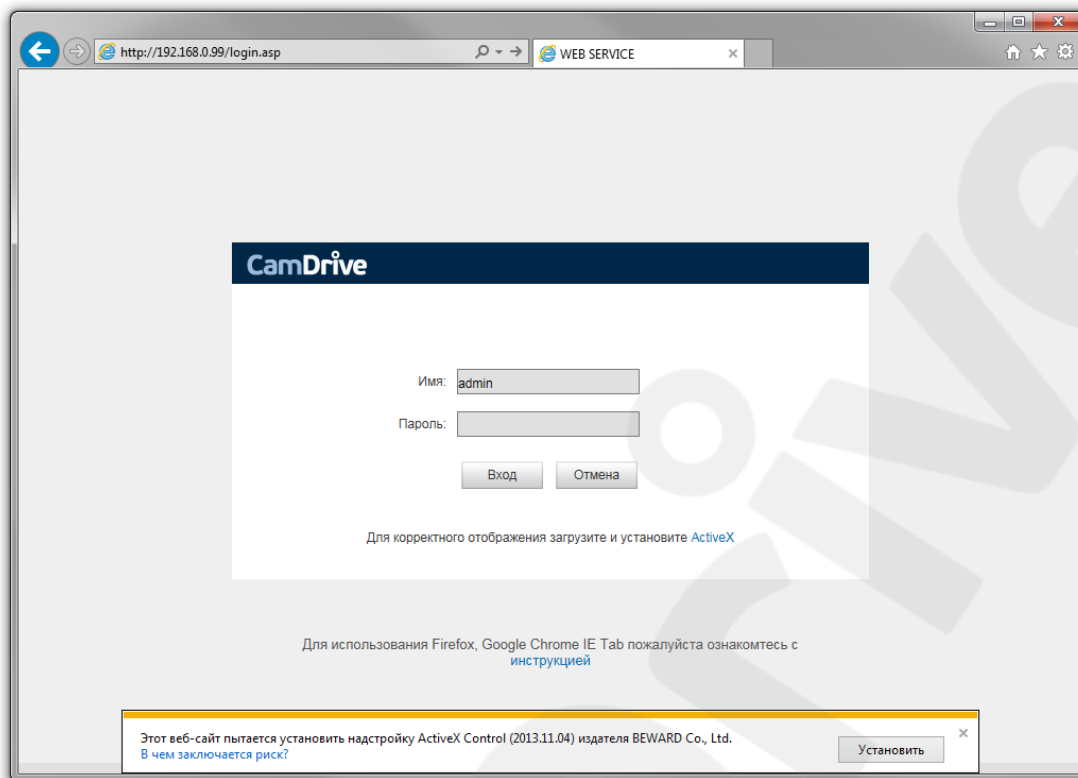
http://192.168.0.99/login.asp

WEB SERVICE

CamDrive

Имя: admin

Пароль:

Вход

Отмена

Для корректного отображения загрузите и установите ActiveX

Для использования Firefox, Google Chrome IE Tab пожалуйста ознакомтесь с инструкцией

Этот веб-сайт пытается установить надстройку ActiveX Control (2013.11.04) издателя BEWARD Co., Ltd.
В чем заключается риск?

Установить